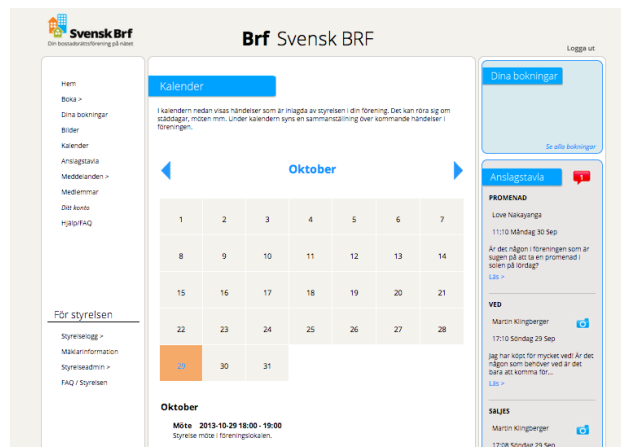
Svensk Brf
Din bostadsrättsförening på nätet

Brf Svensk BRF

Logga ut

Hem
Boka >
Dina bokningar
Bilder
Kalender
Anslagstavla
Meddelanden >
Medlemmar
Ditt konto
Hjälp/FAQ

För styrelsen

Styrelselogg >
Mäklarinformation
Styrelseadmin >
FAQ / Styrelsen

Kalender

I kalendern nedan visas händelser som är inlagda av styrelsen i din förening. Det kan röra sig om städdagar, möten mm. Under kalendern syns en sammanställning över kommande händelser i föreningen.

Oktober

| | | | | | | |
|---|---|---|---|---|---|---|
| 1 | 2 | 3 | 4 | 5 | 6 | 7 |
| 8 | 9 | 10 | 11 | 12 | 13 | 14 |
| 15 | 16 | 17 | 18 | 19 | 20 | 21 |
| 22 | 23 | 24 | 25 | 26 | 27 | 28 |
| 29 | 30 | 31 | | | | |

Oktober

Möte 2013-10-29 18:00 - 19:00
Styrelse möte i föreningslokalen.

Dina bokningar

Se alla bokningar

Anslagstavla

1

PROMENAD

Love Nakayanga

11:10 Måndag 30 Sep

Är det någon i föreningen som är sugen på att ta en promenad i solen på lördag?

Läs >

VED

Martin Klingberger

17:10 Söndag 29 Sep

Jag har köpt för mycket ved! Är det någon som behöver ved är det bara att komma för...

Läs >

SÄLJES

Martin Klingberger

12:08 Söndag 29 Sep